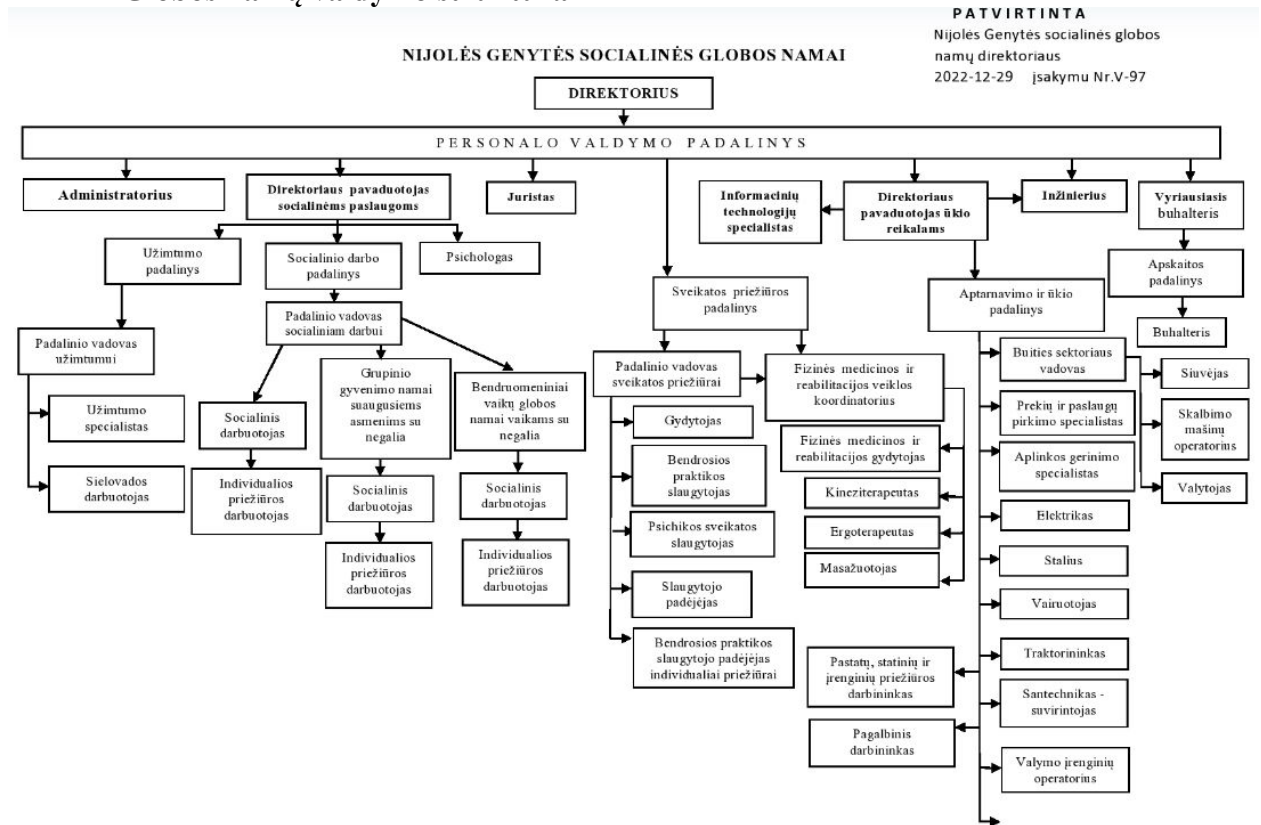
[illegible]

PATVIRTINTA
Nijolės Genytės socialinės globos namų direktoriaus
2022-12-29 įsakymu Nr.V-97

NIJOLĖS GENYTĖS SOCIALINĖS GLOBOS NAMAI

DIREKTORIUS

PERSONALO VALDYMO PADALINYS

Administratorius

Direktoriaus pavaduotojas socialinėms paslaugoms

Juristas

Informacinių technologijų specialistas

Direktoriaus pavaduotojas ūkio reikalams

Inžinierius

Vyriausiasis buhalteris

Užimtumo padalinys

Socialinio darbo padalinys

Psichologas

Apskaitos padalinys

Buhalteris

Sveikatos priežiūros padalinys

Aptarnavimo ir ūkio padalinys

Padalinio vadovas užimtumui

Užimtumo specialistas

Sielovados darbuotojas

Padalinio vadovas socialiniam darbui

Socialinis darbuotojas

Individualios priežiūros darbuotojas

Grupinio gyvenimo namai suaugusiems asmenims su negalia

Socialinis darbuotojas

Individualios priežiūros darbuotojas

Bendruomeniniai vaikų globos namai vaikams su negalia

Socialinis darbuotojas

Individualios priežiūros darbuotojas

Padalinio vadovas sveikatos priežiūrai

Gydytojas

Bendrosios praktikos slaugytojas

Psichikos sveikatos slaugytojas

Slaugytojo padėjėjas

Bendrosios praktikos slaugytojo padėjėjas individualiai priežiūrai

Fizinės medicinos ir reabilitacijos veiklos koordinatorius

Fizinės medicinos ir reabilitacijos gydytojas

Kineziterapeutas

Ergoterapeutas

Masažuotojas

Pastatų, statinių ir įrenginių priežiūros darbininkas

Pagalbinis darbininkas

Buities sektoriaus vadovas

Siuvėjas

Skalbimo mašinų operatorius

Valytojas

Prekių ir paslaugų pirkimo specialistas

Aplinkos gerinimo specialistas

Elektrikas

Stalius

Vairuotojas

Traktorininkas

Santechnikas - suvirintojas

Valymo įrenginių operatorius